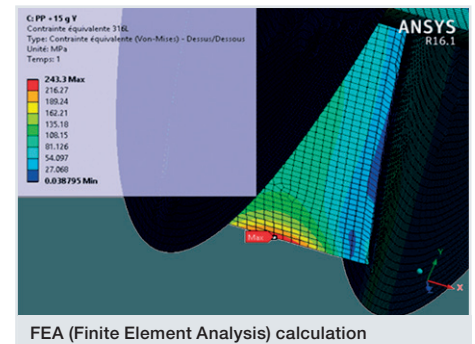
C: PP +15 g Y
Contrainte équivalente 316L
Type: Contrainte équivalente (Von-Mises) - Dessus/Dessous
Unité: MPa
Temps: 1

243.3 Max
216.27
189.24
162.21
135.18
108.15
81.126
54.097
27.068
0.038795 Min

ANSYS
R16.1

Max

FEA (Finite Element Analysis) calculation